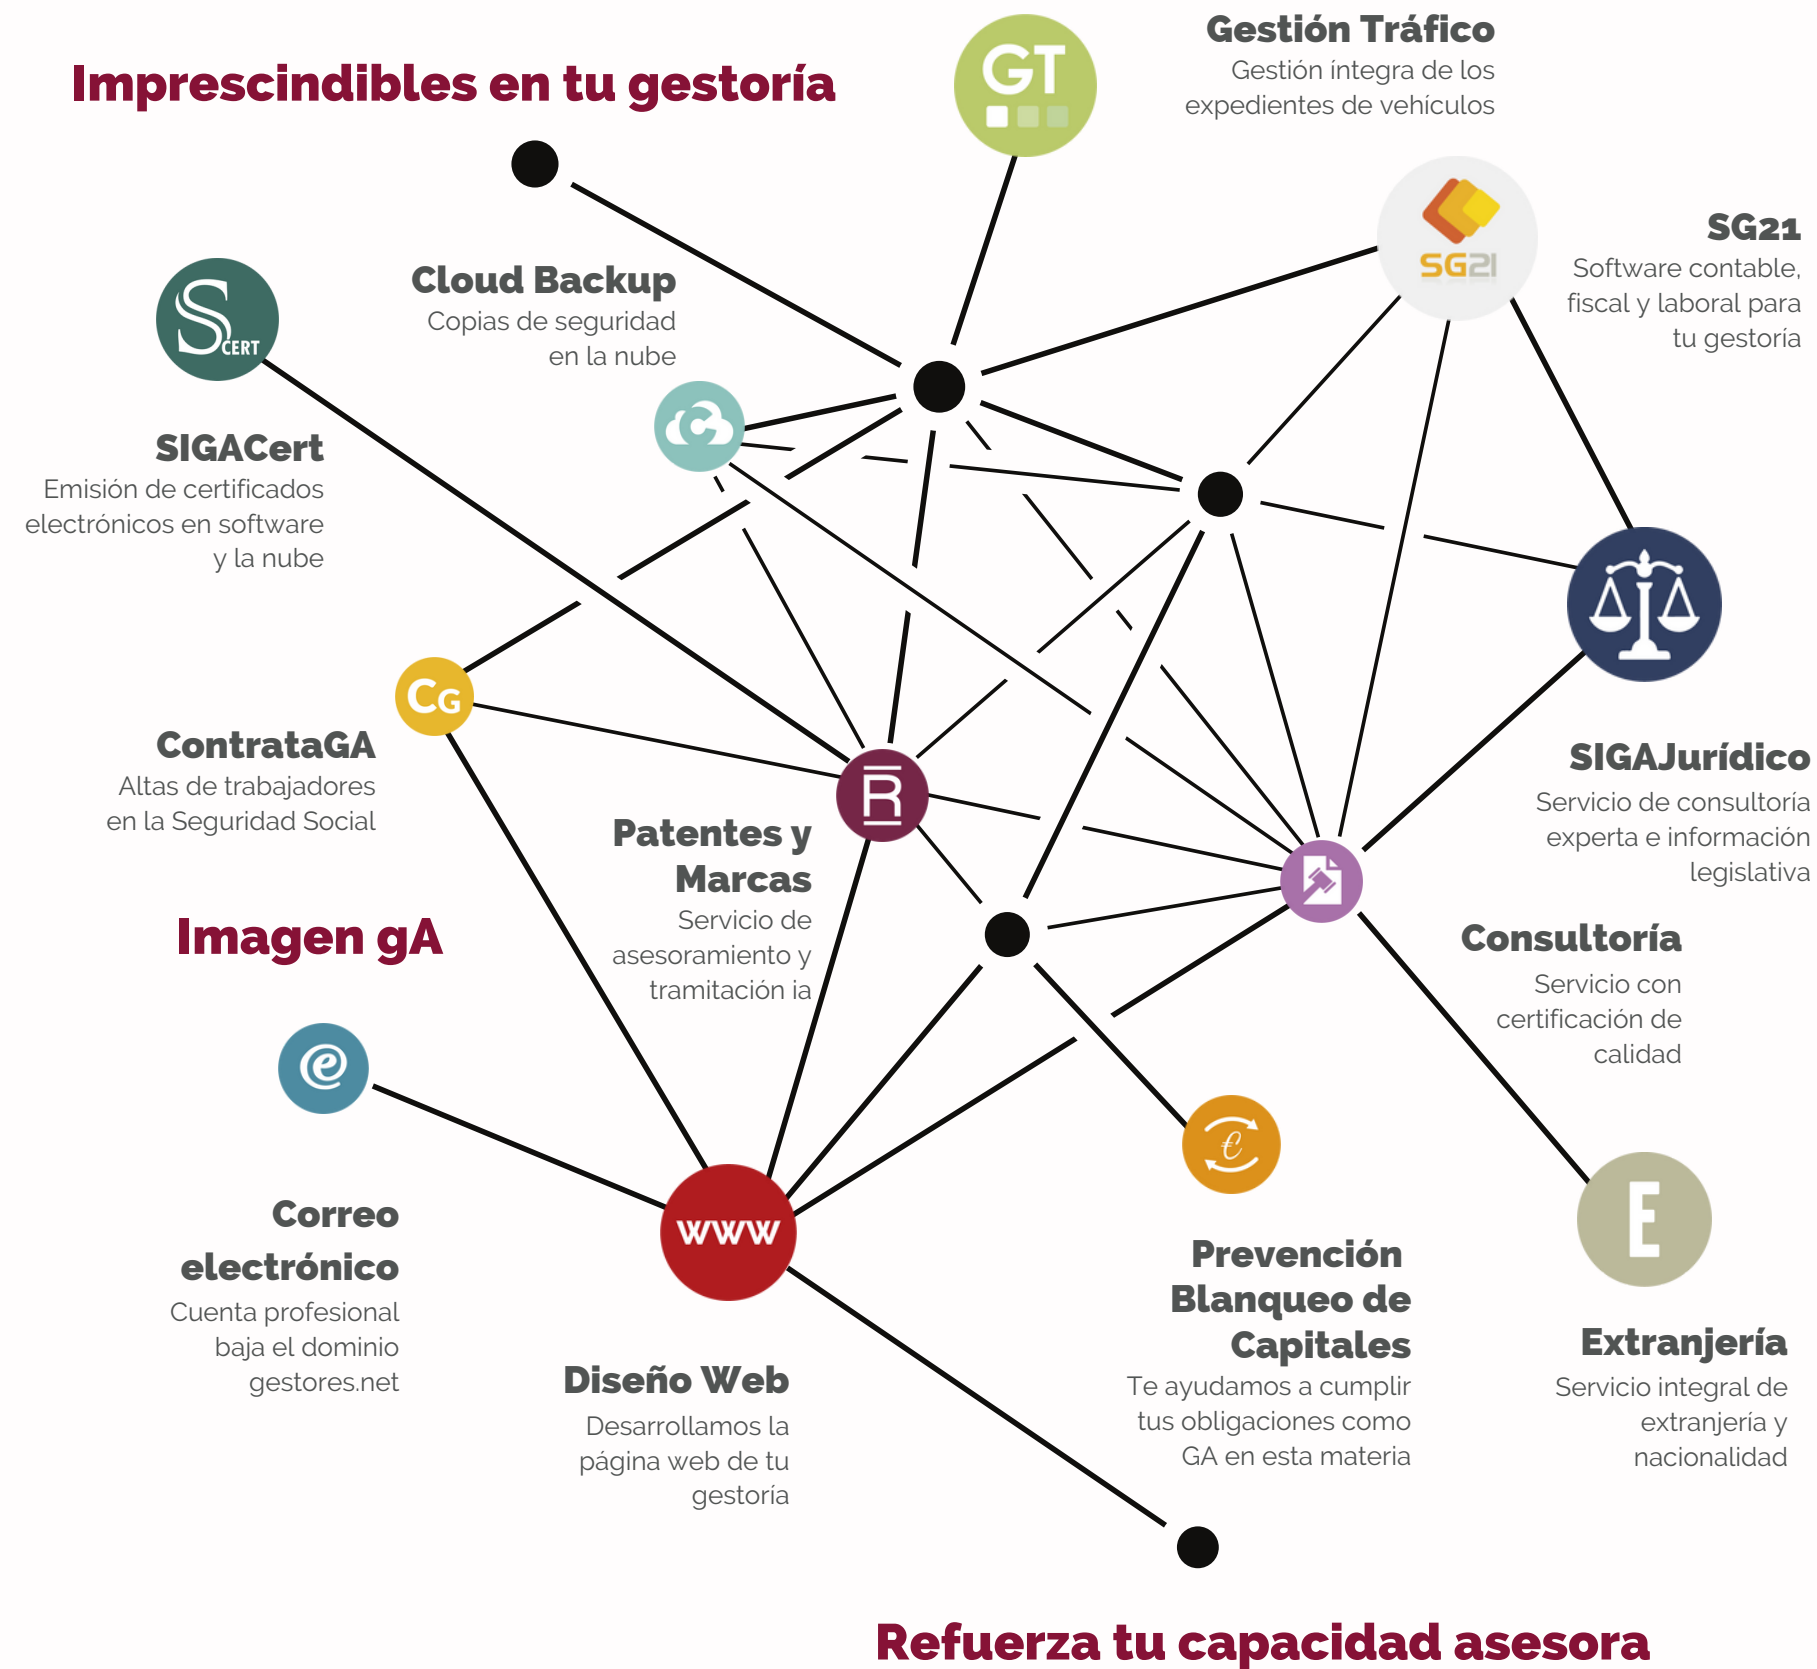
Imprescindibles en tu gestoría

GT

Gestión Tráfico
Gestión íntegra de los expedientes de vehículos

SG21

SG21
Software contable, fiscal y laboral para tu gestoría

CERT

Cloud Backup
Copias de seguridad en la nube

SIGACert
Emisión de certificados electrónicos en software y la nube

CG

ContrataGA
Altas de trabajadores en la Seguridad Social

R

Patentes y Marcas
Servicio de asesoramiento y tramitación ia

SIGAJurídico
Servicio de consultoría experta e información legislativa

Consultoría
Servicio con certificación de calidad

Imagen gA

Correo electrónico
Cuenta profesional baja el dominio gestores.net

www

Diseño Web
Desarrollamos la página web de tu gestoría

Prevención Blanqueo de Capitales
Te ayudamos a cumplir tus obligaciones como GA en esta materia

E

Extranjería
Servicio integral de extranjería y nacionalidad

Refuerza tu capacidad asesora